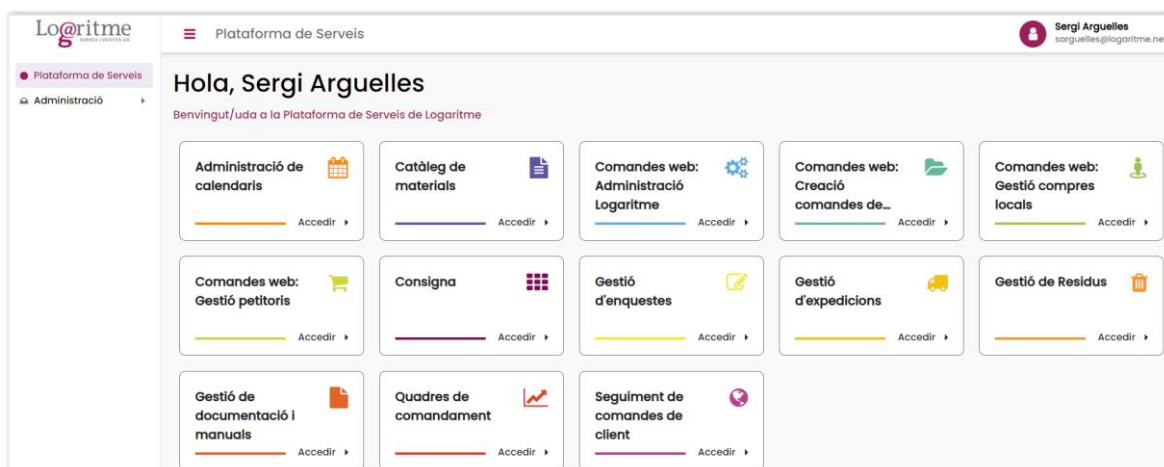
Lo@ritme
SERVEIS LOGÍSTICS AIE

Plataforma de Serveis

Sergi Arguelles
sarguelles@logaritme.ne

Plataforma de Serveis
Administració

Hola, Sergi Arguelles

Benvingut/uda a la Plataforma de Serveis de Logaritme

Administració de calendaris
Accedir

Catàleg de materials
Accedir

Comandes web: Administració Logaritme
Accedir

Comandes web: Creació comandes de...
Accedir

Comandes web: Gestió compres locals
Accedir

Comandes web: Gestió petitoris
Accedir

Consigna
Accedir

Gestió d'enquestes
Accedir

Gestió d'expedicions
Accedir

Gestió de Residus
Accedir

Gestió de documentació i manuals
Accedir

Quadres de comandament
Accedir

Seguiment de comandes de client
Accedir